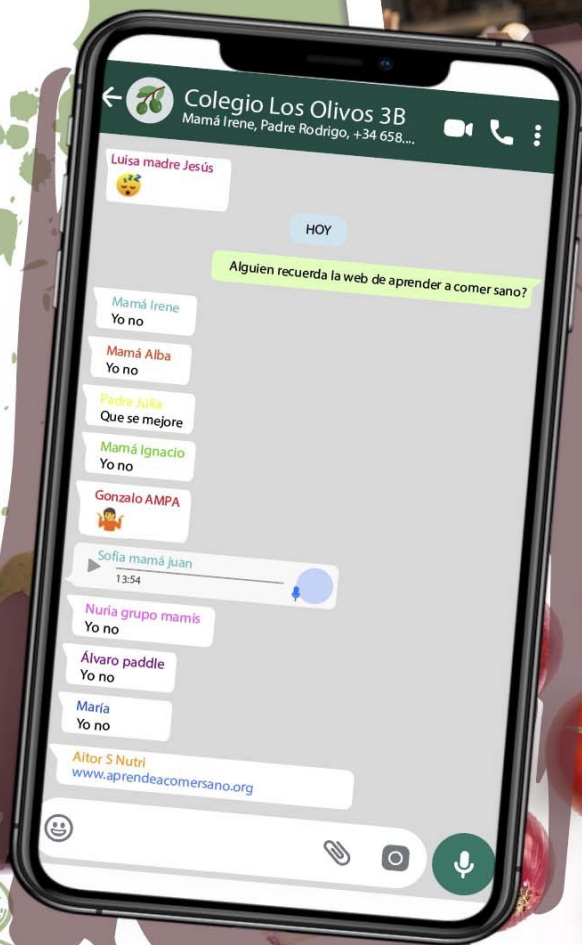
Colegio Los Olivos 3B
Mamá Irene, Padre Rodrigo, +34 658....

Luisa madre Jesús
😴

HOY

Alguien recuerda la web de aprender a comer sano?

Mamá Irene
Yo no

Mamá Alba
Yo no

Padre Julia
Que se mejore

Mamá Ignacio
Yo no

Gonzalo AMPA
🤷

Sofía mamá juan
13:54

Nuria grupo mamis
Yo no

Álvaro paddle
Yo no

María
Yo no

Aitor S Nutri
www.aprendeacomersano.org